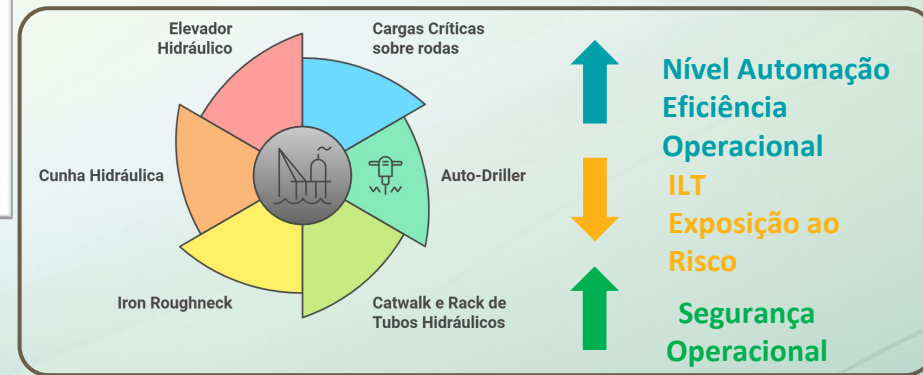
Elevador Hidráulico

Cargas Críticas sobre rodas

Auto-Driller

Catwalk e Rack de Tubos Hidráulicos

Iron Roughneck

Cunha Hidráulica

Nível Automação
Eficiência Operacional

ILT
Exposição ao Risco

Segurança Operacional